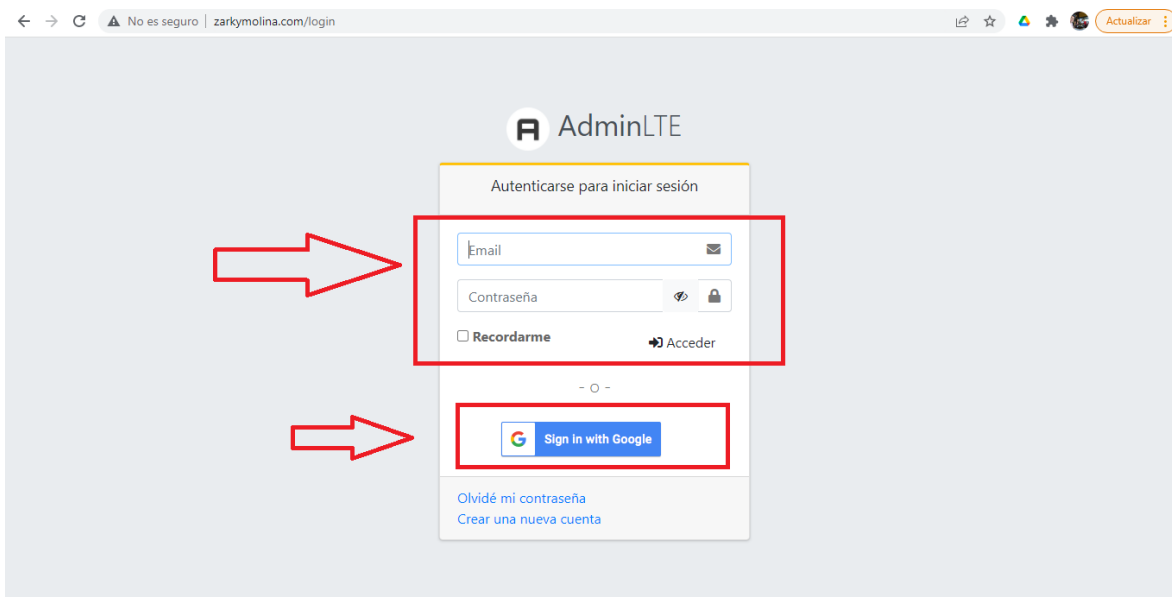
No es seguro | zarkymolina.com/login

Actualizar

AdminLTE

Autenticarse para iniciar sesión

Email

Contraseña

Recordarme

Acceder

- O -

Sign in with Google

Olvidé mi contraseña
Crear una nueva cuenta